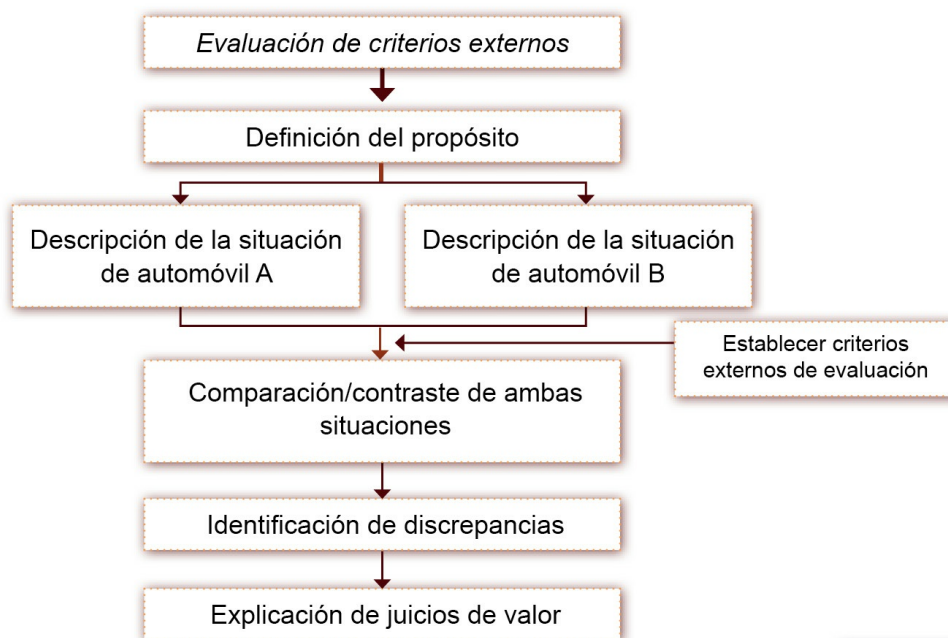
Evaluación de criterios externos

Definición del propósito

Descripción de la situación de automóvil A

Descripción de la situación de automóvil B

Establecer criterios externos de evaluación

Comparación/contraste de ambas situaciones

Identificación de discrepancias

Explicación de juicios de valor